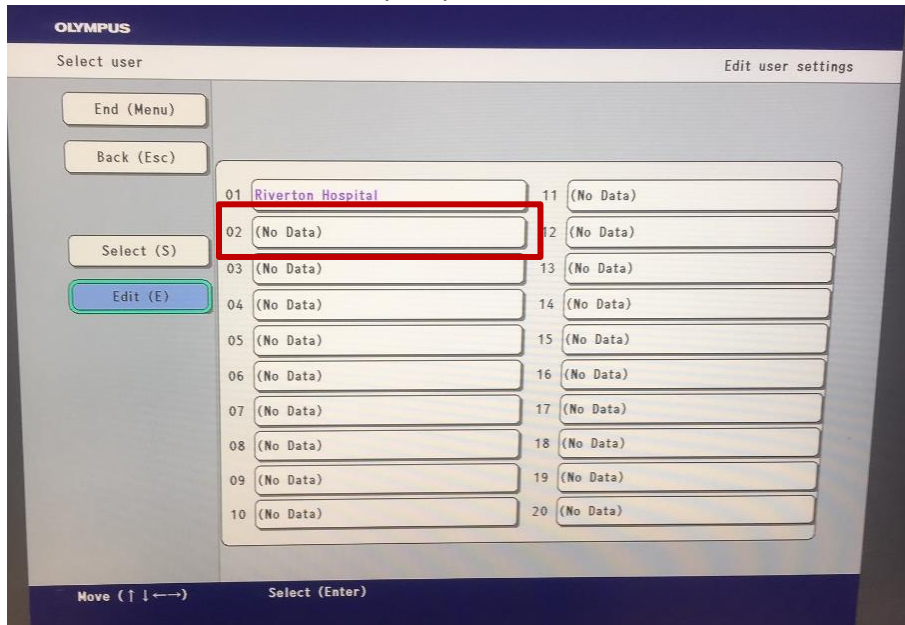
OLYMPUS

Select user

Edit user settings

End (Menu)

Back (Esc)

Select (S)

Edit (E)

| | | | |
|---|---|---|---|
| 01 | Riverton Hospital | 11 | (No Data) |
| 02 | (No Data) | 12 | (No Data) |
| 03 | (No Data) | 13 | (No Data) |
| 04 | (No Data) | 14 | (No Data) |
| 05 | (No Data) | 15 | (No Data) |
| 06 | (No Data) | 16 | (No Data) |
| 07 | (No Data) | 17 | (No Data) |
| 08 | (No Data) | 18 | (No Data) |
| 09 | (No Data) | 19 | (No Data) |
| 10 | (No Data) | 20 | (No Data) |

Move (↑↓←→)

Select (Enter)